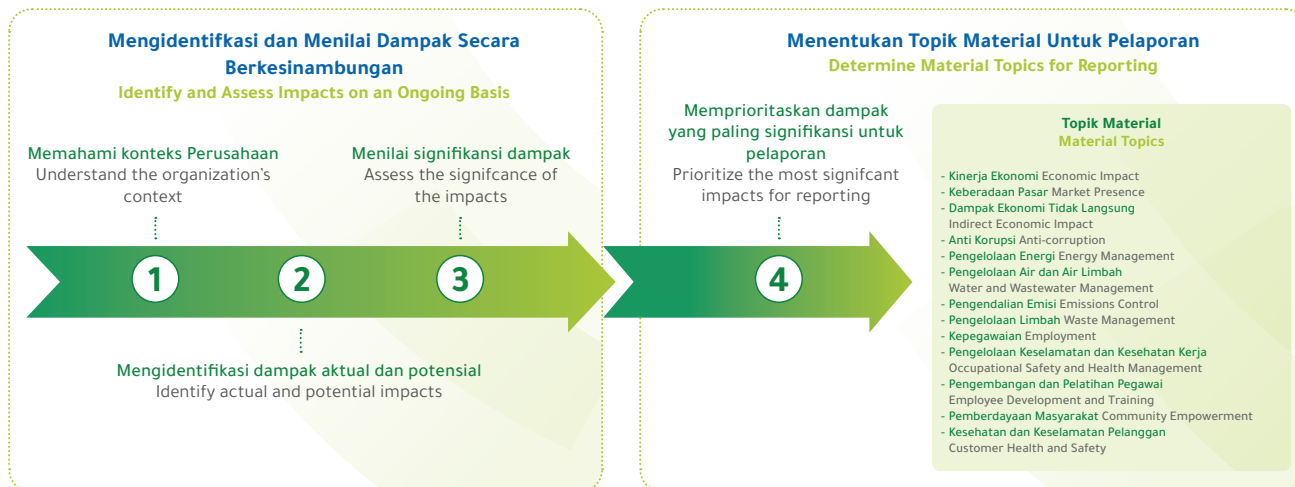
Mengidentifkasi dan Menilai Dampak Secara Berkesinambungan
Identify and Assess Impacts on an Ongoing Basis

Memahami konteks Perusahaan
Understand the organization's context

Menilai signifikansi dampak
Assess the signifcance of the impacts

1

2

3

Mengidentifikasi dampak aktual dan potensial
Identify actual and potential impacts

Menentukan Topik Material Untuk Pelaporan
Determine Material Topics for Reporting

Memprioritaskan dampak yang paling signifikansi untuk pelaporan
Prioritize the most signifcant impacts for reporting

4

Topik Material
Material Topics

- Kinerja Ekonomi Economic Impact
- Keberadaan Pasar Market Presence
- Dampak Ekonomi Tidak Langsung Indirect Economic Impact
- Anti Korupsi Anti-corruption
- Pengelolaan Energi Energy Management
- Pengelolaan Air dan Air Limbah Water and Wastewater Management
- Pengendalian Emisi Emissions Control
- Pengelolaan Limbah Waste Management
- Kepegawaian Employment
- Pengelolaan Keselamatan dan Kesehatan Kerja Occupational Safety and Health Management
- Pengembangan dan Pelatihan Pegawai Employee Development and Training
- Pemberdayaan Masyarakat Community Empowerment
- Kesehatan dan Keselamatan Pelanggan Customer Health and Safety